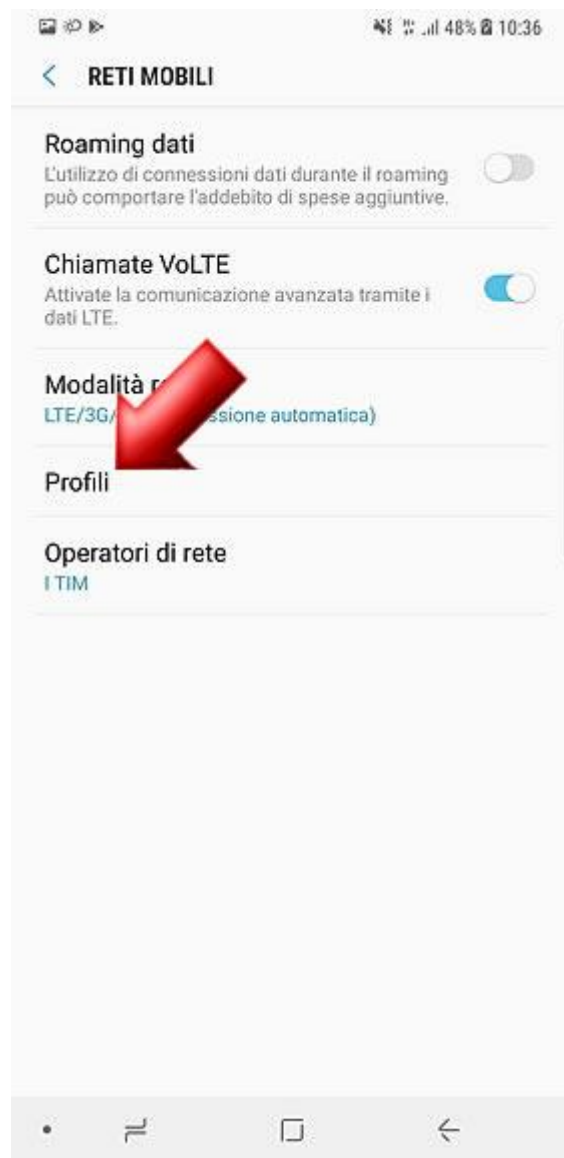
48% 10:36

RETI MOBILI

Roaming dati
L'utilizzo di connessioni dati durante il roaming può comportare l'addebito di spese aggiuntive.

Chiamate VoLTE
Attivate la comunicazione avanzata tramite i dati LTE.

Modalità r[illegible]
LTE/3G/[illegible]ssione automatica)

Profili

Operatori di rete
I TIM